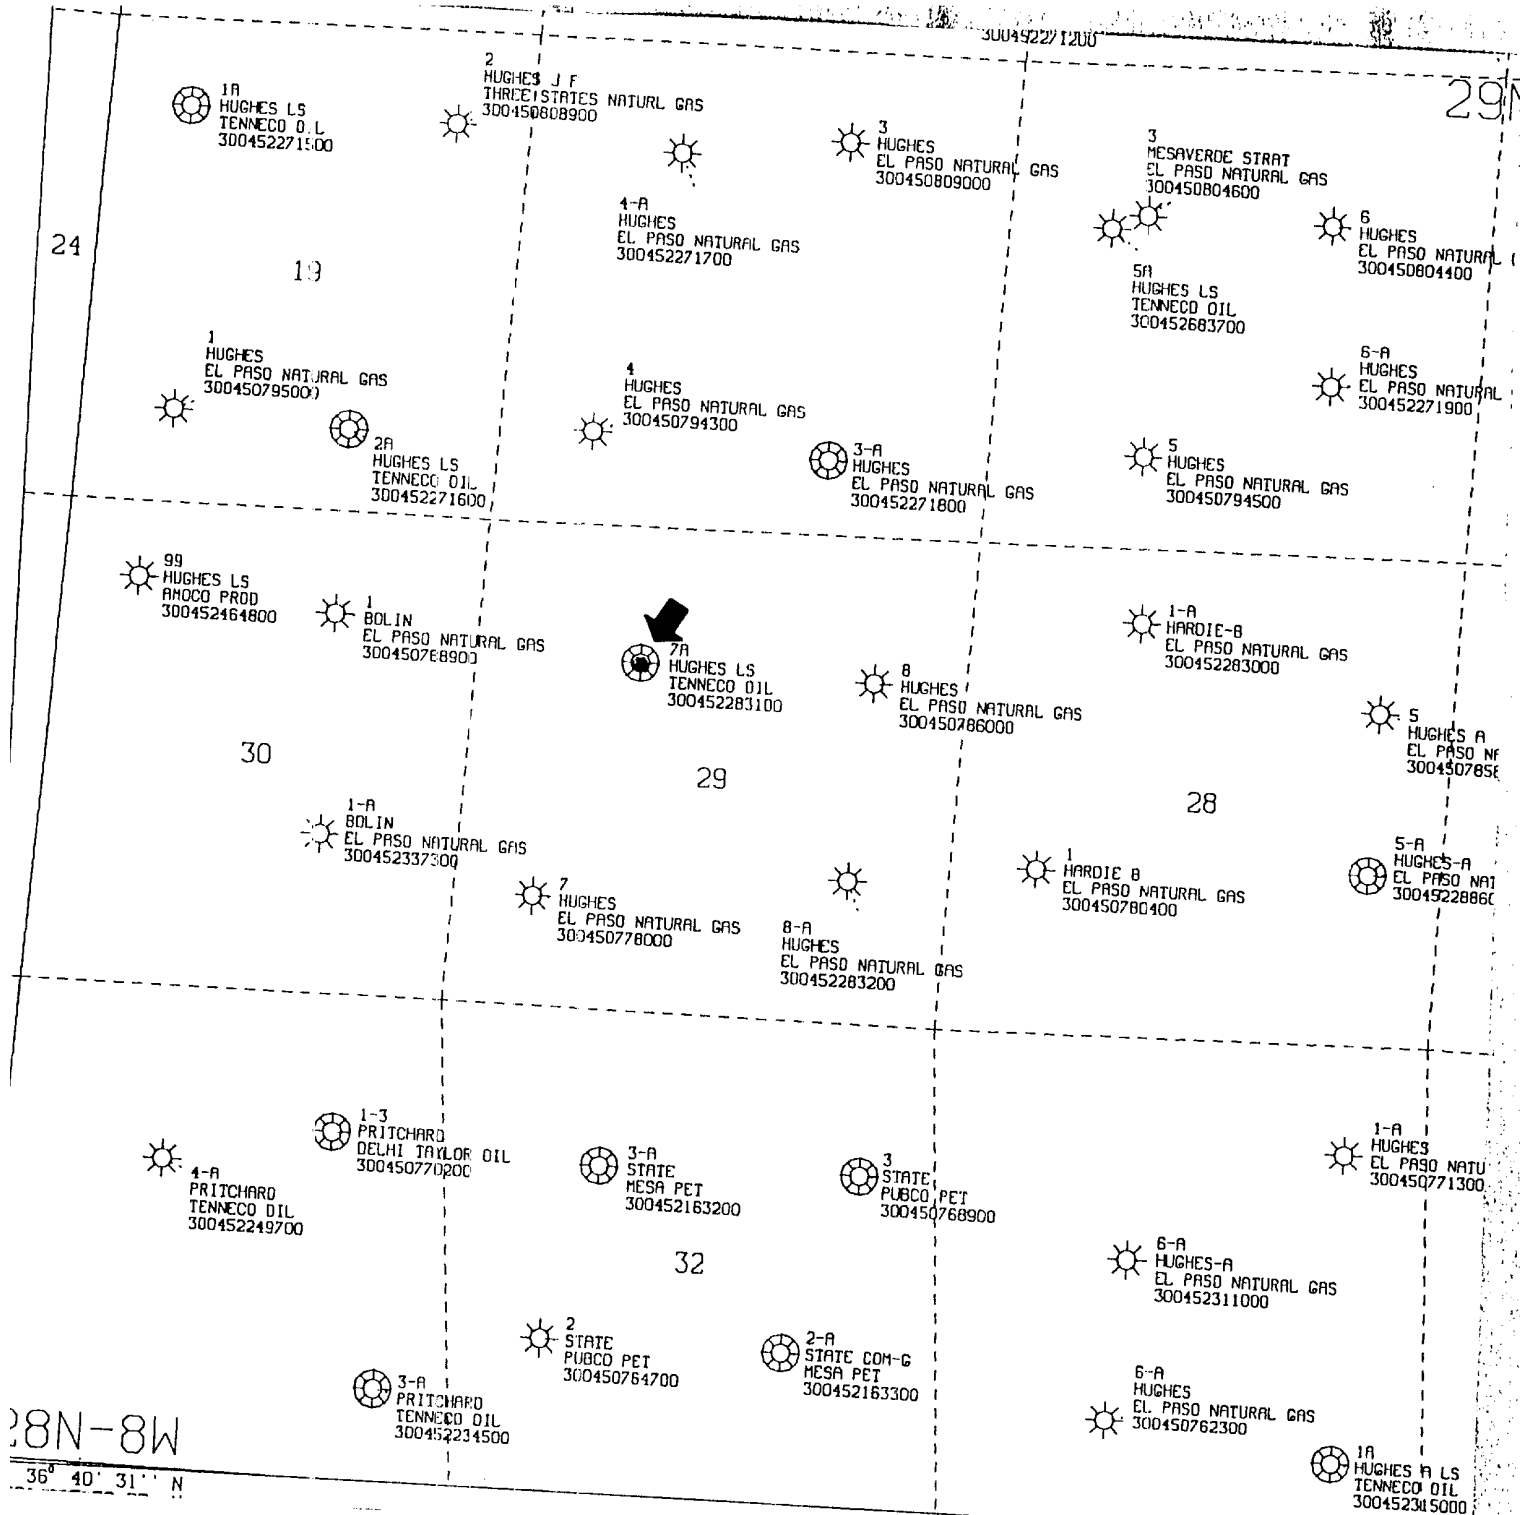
300452271200

29N

24

1A
HUGHES LS
TENNECO OIL
300452271500

2
HUGHES J F
THREE STATES NATURL GAS
300450808900

3
HUGHES
EL PASO NATURAL GAS
300450809000

3
MESAVERDE STRAT
EL PASO NATURAL GAS
300450804600

4-A
HUGHES
EL PASO NATURAL GAS
300452271700

6
HUGHES
EL PASO NATURAL
300450804400

19

5A
HUGHES LS
TENNECO OIL
300452683700

1
HUGHES
EL PASO NATURAL GAS
300450795000

4
HUGHES
EL PASO NATURAL GAS
300450794300

6-A
HUGHES
EL PASO NATURAL
300452271900

2A
HUGHES LS
TENNECO OIL
300452271600

3-A
HUGHES
EL PASO NATURAL GAS
300452271800

5
HUGHES
EL PASO NATURAL GAS
300450794500

99
HUGHES LS
AMOCO PROD
300452464800

1
BOLIN
EL PASO NATURAL GAS
300450768900

7A
HUGHES LS
TENNECO OIL
300452283100

1-A
HARDIE-B
EL PASO NATURAL GAS
300452283000

8
HUGHES
EL PASO NATURAL GAS
300450786000

5
HUGHES A
EL PASO NA
30045078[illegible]

30

29

28

1-A
BOLIN
EL PASO NATURAL GAS
300452337300

1
HARDIE B
EL PASO NATURAL GAS
300450780400

5-A
HUGHES-A
EL PASO NAT
30045228860

7
HUGHES
EL PASO NATURAL GAS
300450778000

8-A
HUGHES
EL PASO NATURAL GAS
300452283200

1-3
PRITCHARD
DELHI TAYLOR OIL
300450770200

4-A
PRITCHARD
TENNECO OIL
300452249700

3-A
STATE
MESA PET
300452163200

3
STATE
PUBCO PET
300450768900

1-A
HUGHES
EL PASO NATU
300450771300

32

6-A
HUGHES-A
EL PASO NATURAL GAS
300452311000

2
STATE
PUBCO PET
300450764700

2-A
STATE COM-G
MESA PET
300452163300

6-A
HUGHES
EL PASO NATURAL GAS
300450762300

3-A
PRITCHARD
TENNECO OIL
300452234500

28N-8W

36° 40' 31'' N

1A
HUGHES A LS
TENNECO OIL
300452315000